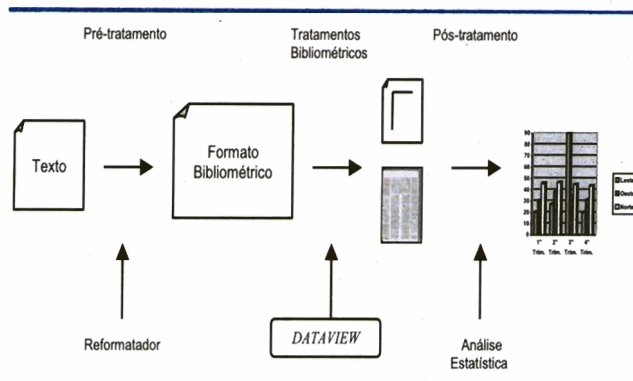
Pré-tratamento

Tratamentos Bibliométricos

Pós-tratamento

Texto

Formato Bibliométrico

Reformatador

DATAVIEW

Análise Estatística

90
80
70
60
50
40
30
20
10
0

1º Trim.
2º Trim.
3º Trim.
4º Trim.

Leste
Oeste
Norte